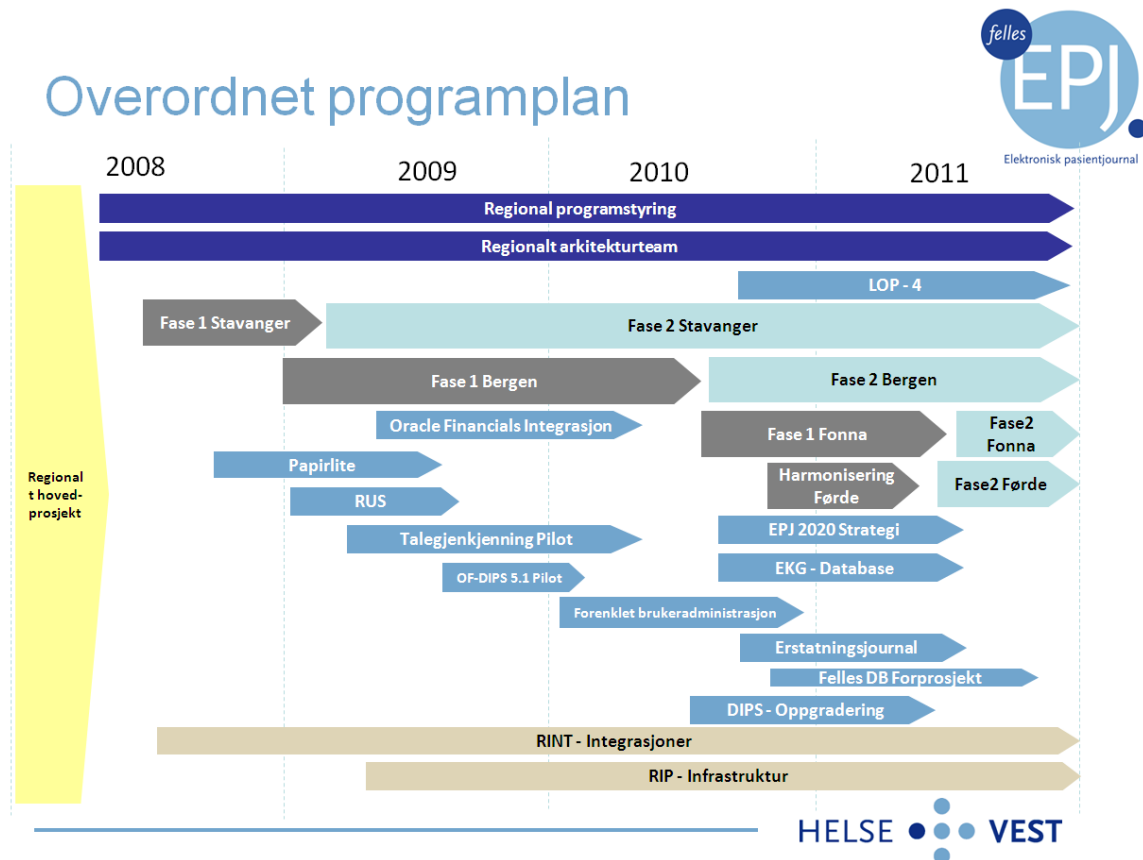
Overordnet programplan

felles EPJ.
Elektronisk pasientjournal

2008
2009
2010
2011

Regional programstyring
Regionalt arkitekturteam
LOP - 4
Fase 1 Stavanger
Fase 2 Stavanger
Fase 1 Bergen
Fase 2 Bergen
Oracle Financials Integrasjon
Fase 1 Fonna
Fase2 Fonna
Regional t hoved-prosjekt
Papirlite
Harmonisering Førde
Fase2 Førde
RUS
EPJ 2020 Strategi
Talegjenkjenning Pilot
OF-DIPS 5.1 Pilot
EKG - Database
Forenklet brukeradministrasjon
Erstatningsjournal
Felles DB Forprosjekt
DIPS - Oppgradering
RINT - Integrasjoner
RIP - Infrastruktur

HELSE VEST